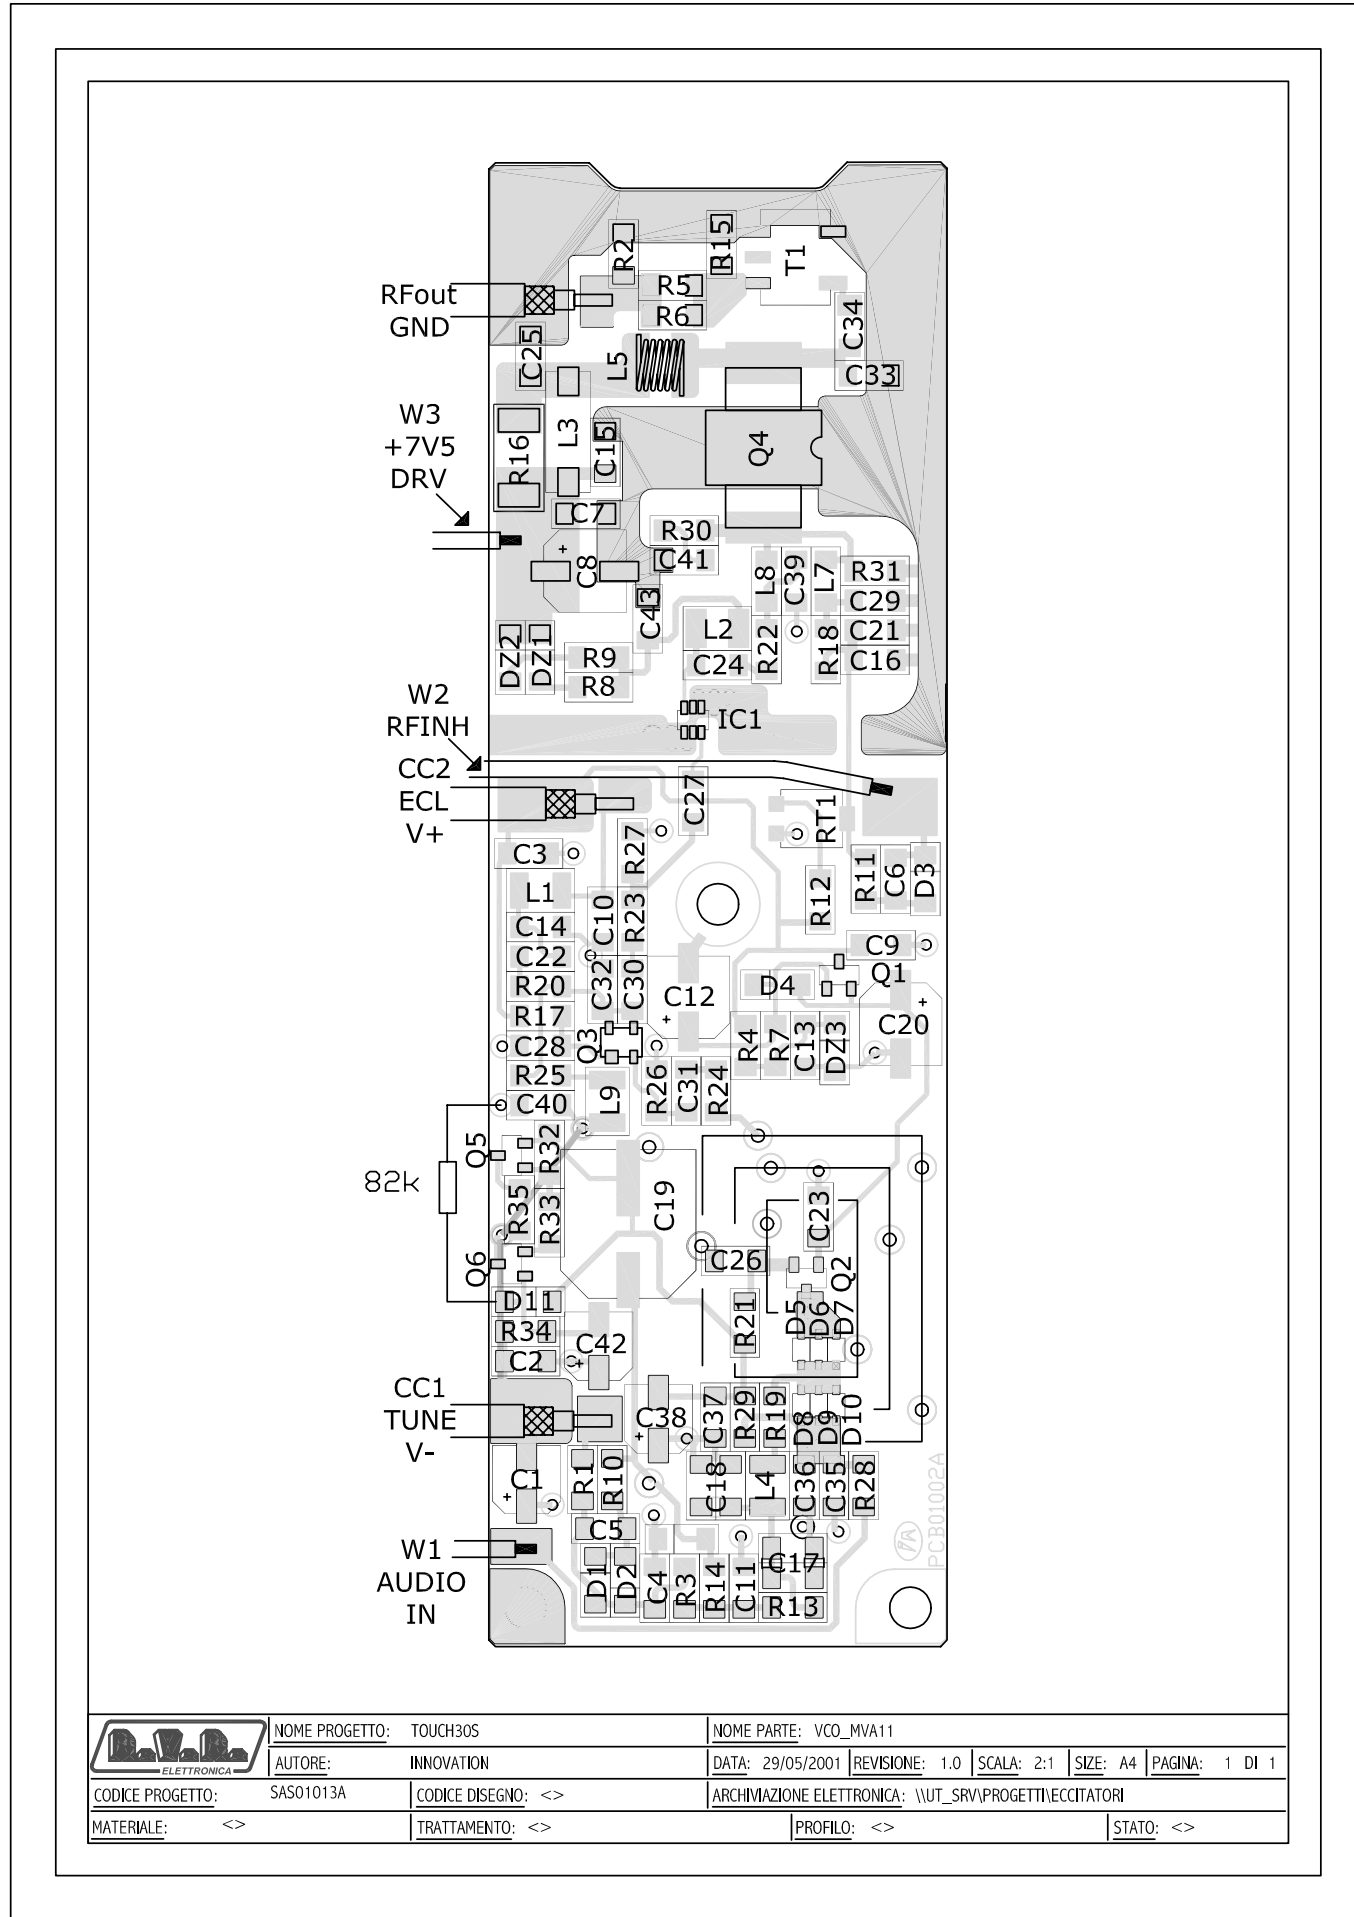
RFout
GND
W3
+7V5
DRV
W2
RFINH
CC2
ECL
V+
82k
CC1
TUNE
V-
W1
AUDIO
IN

R2 R15 T1 R5 R6 C25 L5 C34 C33 L3 C15 Q4 R16 C7 R30 C41 C8 L8 C39 L7 R31 C29 C43 L2 R22 R18 C21 DZ2 DZ1 R9 C24 C16 R8 IC1 C27 RT1 C3 R27 R11 C6 D3 L1 R12 C14 C10 R23 C9 C22 Q1 C32 C30 C12 D4 R20 C20 R17 Q3 R4 R7 C13 DZ3 C28 R25 R26 C31 R24 C40 L9 Q5 R32 C19 R35 R33 C23 C26 Q2 Q6 D11 R21 D5 D6 D7 R34 C42 C2 C38 C37 R29 R19 D8 D9 D10 C1 R1 R10 C18 L4 C36 C35 R28 C5 C17 D1 D2 C4 R3 R14 C11 R13

PCB01002A

ELETTRONICA

| NOME PROGETTO: | TOUCH30S | NOME PARTE: VCO_MVA11 |
|---|---|---|
| AUTORE: | INNOVATION | DATA: 29/05/2001 REVISIONE: 1.0 SCALA: 2:1 SIZE: A4 PAGINA: 1 DI 1 |
| CODICE PROGETTO: SAS01013A | CODICE DISEGNO: <> | ARCHIVIAZIONE ELETTRONICA: \\UT_SRV\PROGETTI\ECCITATORI |
| MATERIALE: <> | TRATTAMENTO: <> | PROFILO: <> STATO: <> |